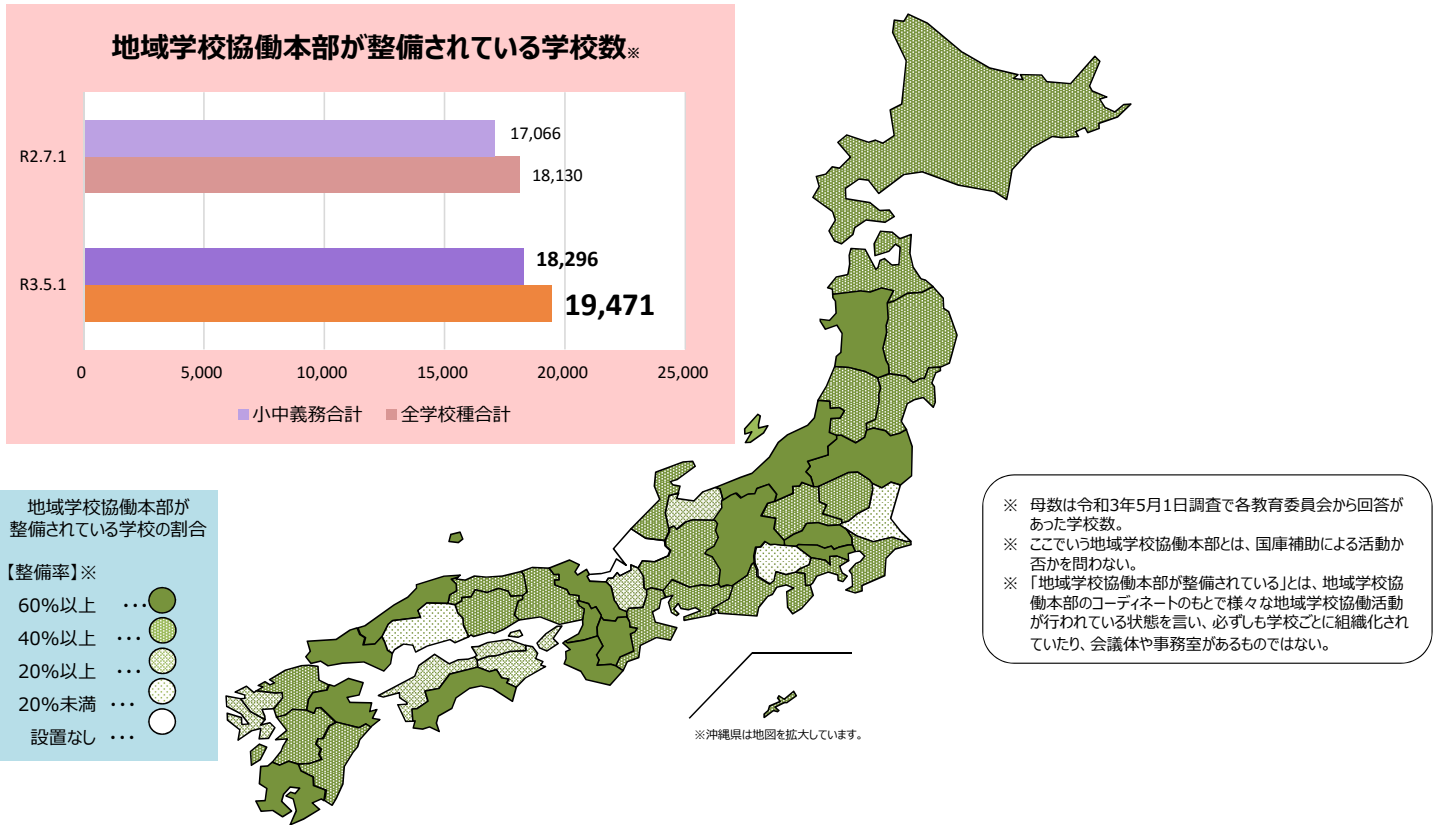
地域学校協働本部が整備されている学校数※

R2.7.1
17,066
18,130

R3.5.1
18,296
19,471

0 5,000 10,000 15,000 20,000 25,000

小中義務合計 全学校種合計

地域学校協働本部が整備されている学校の割合

【整備率】※
60%以上 …
40%以上 …
20%以上 …
20%未満 …
設置なし …

※沖縄県は地図を拡大しています。

※ 母数は令和3年5月1日調査で各教育委員会から回答があった学校数。
※ ここでいう地域学校協働本部とは、国庫補助による活動か否かを問わない。
※ 「地域学校協働本部が整備されている」とは、地域学校協働本部のコーディネートのもとで様々な地域学校協働活動が行われている状態を言い、必ずしも学校ごとに組織化されていたり、会議体や事務室があるものではない。